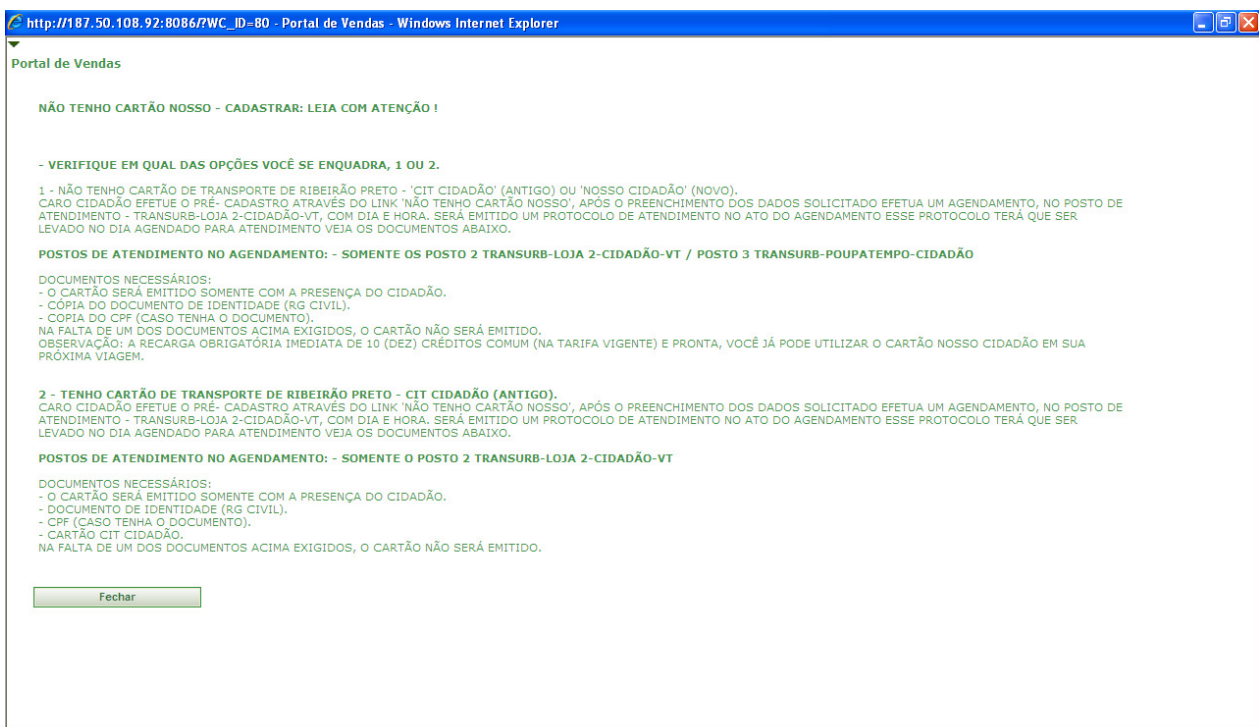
http://187.50.108.92:8086/?WC_ID=80 - Portal de Vendas - Windows Internet Explorer

Portal de Vendas

NÃO TENHO CARTÃO NOSSO - CADASTRAR: LEIA COM ATENÇÃO !

- VERIFIQUE EM QUAL DAS OPÇÕES VOCÊ SE ENQUADRA, 1 OU 2.

1 - NÃO TENHO CARTÃO DE TRANSPORTE DE RIBEIRÃO PRETO - 'CIT CIDADÃO' (ANTIGO) OU 'NOSSO CIDADÃO' (NOVO).
CARO CIDADÃO EFETUE O PRÉ- CADASTRO ATRAVÉS DO LINK 'NÃO TENHO CARTÃO NOSSO', APÓS O PREENCHIMENTO DOS DADOS SOLICITADO EFETUA UM AGENDAMENTO, NO POSTO DE ATENDIMENTO - TRANSURB-LOJA 2-CIDADÃO-VT, COM DIA E HORA. SERÁ EMITIDO UM PROTOCOLO DE ATENDIMENTO NO ATO DO AGENDAMENTO ESSE PROTOCOLO TERÁ QUE SER LEVADO NO DIA AGENDADO PARA ATENDIMENTO VEJA OS DOCUMENTOS ABAIXO.

POSTOS DE ATENDIMENTO NO AGENDAMENTO: - SOMENTE OS POSTO 2 TRANSURB-LOJA 2-CIDADÃO-VT / POSTO 3 TRANSURB-POUPATEMPO-CIDADÃO

DOCUMENTOS NECESSÁRIOS:
- O CARTÃO SERÁ EMITIDO SOMENTE COM A PRESENÇA DO CIDADÃO.
- CÓPIA DO DOCUMENTO DE IDENTIDADE (RG CIVIL).
- COPIA DO CPF (CASO TENHA O DOCUMENTO).
NA FALTA DE UM DOS DOCUMENTOS ACIMA EXIGIDOS, O CARTÃO NÃO SERÁ EMITIDO.
OBSERVAÇÃO: A RECARGA OBRIGATÓRIA IMEDIATA DE 10 (DEZ) CRÉDITOS COMUM (NA TARIFA VIGENTE) E PRONTA, VOCÊ JÁ PODE UTILIZAR O CARTÃO NOSSO CIDADÃO EM SUA PRÓXIMA VIAGEM.

2 - TENHO CARTÃO DE TRANSPORTE DE RIBEIRÃO PRETO - CIT CIDADÃO (ANTIGO).
CARO CIDADÃO EFETUE O PRÉ- CADASTRO ATRAVÉS DO LINK 'NÃO TENHO CARTÃO NOSSO', APÓS O PREENCHIMENTO DOS DADOS SOLICITADO EFETUA UM AGENDAMENTO, NO POSTO DE ATENDIMENTO - TRANSURB-LOJA 2-CIDADÃO-VT, COM DIA E HORA. SERÁ EMITIDO UM PROTOCOLO DE ATENDIMENTO NO ATO DO AGENDAMENTO ESSE PROTOCOLO TERÁ QUE SER LEVADO NO DIA AGENDADO PARA ATENDIMENTO VEJA OS DOCUMENTOS ABAIXO.

POSTOS DE ATENDIMENTO NO AGENDAMENTO: - SOMENTE O POSTO 2 TRANSURB-LOJA 2-CIDADÃO-VT

DOCUMENTOS NECESSÁRIOS:
- O CARTÃO SERÁ EMITIDO SOMENTE COM A PRESENÇA DO CIDADÃO.
- DOCUMENTO DE IDENTIDADE (RG CIVIL).
- CPF (CASO TENHA O DOCUMENTO).
- CARTÃO CIT CIDADÃO.
NA FALTA DE UM DOS DOCUMENTOS ACIMA EXIGIDOS, O CARTÃO NÃO SERÁ EMITIDO.

Fechar